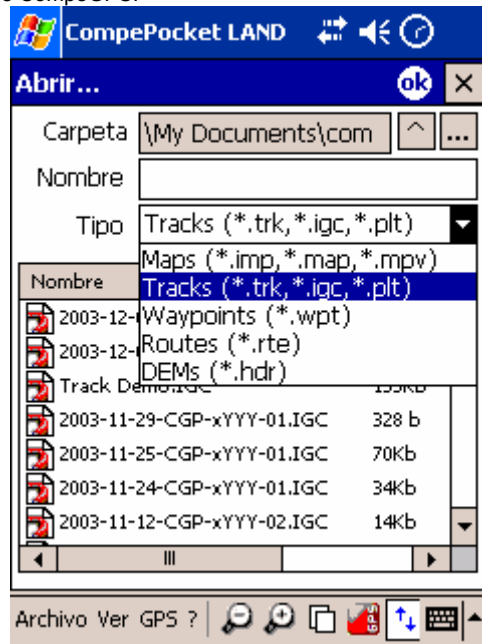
CompePocket LAND

Abrir...

ok

Carpeta \My Documents\com

Nombre

Tipo Tracks (*.trk,*.igc,*.plt)

Maps (*.imp,*.map,*.mpv)
Tracks (*.trk,*.igc,*.plt)
Waypoints (*.wpt)
Routes (*.rte)
DEMs (*.hdr)

Nombre

2003-12-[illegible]
2003-12-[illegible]
Track Demo.IGC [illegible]Kb
2003-11-29-CGP-xYYY-01.IGC 328 b
2003-11-25-CGP-xYYY-01.IGC 70Kb
2003-11-24-CGP-xYYY-01.IGC 34Kb
2003-11-12-CGP-xYYY-02.IGC 14Kb

Archivo Ver GPS ?